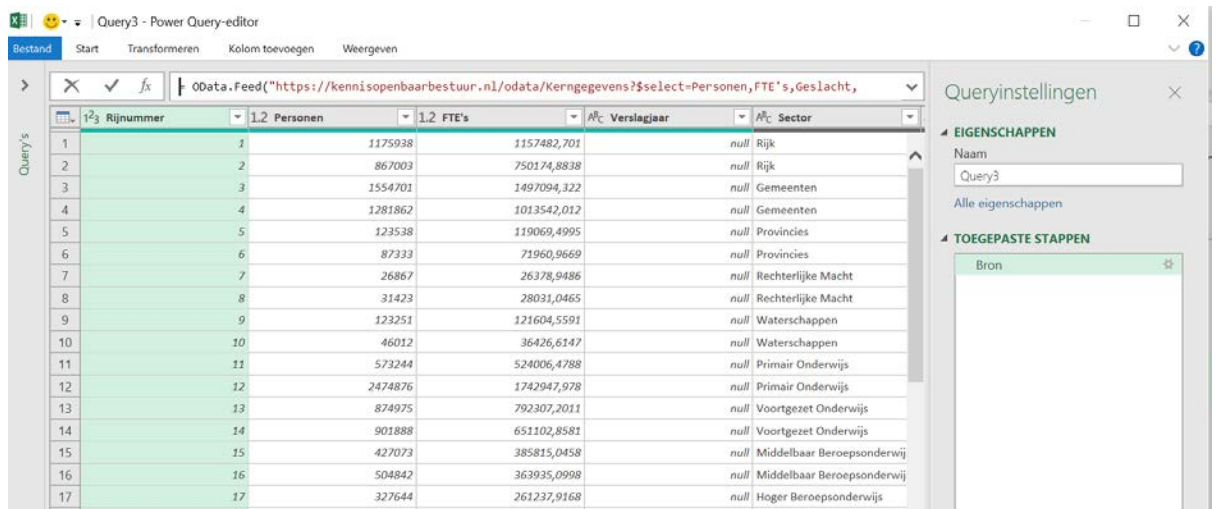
Query3 - Power Query-editor

Bestand Start Transformeren Kolom toevoegen Weergeven

Query's

$f_x$ = OData.Feed("https://kennisopenbaarbestuur.nl/odata/Kerngegevens?$select=Personen,FTE's,Geslacht,

| | 1²3 Rijnummer | 1.2 Personen | 1.2 FTE's | A B C Verslagjaar | A B C Sector |
|---|---|---|---|---|---|
| 1 | 1 | 1175938 | 1157482,701 | null | Rijk |
| 2 | 2 | 867003 | 750174,8838 | null | Rijk |
| 3 | 3 | 1554701 | 1497094,322 | null | Gemeenten |
| 4 | 4 | 1281862 | 1013542,012 | null | Gemeenten |
| 5 | 5 | 123538 | 119069,4995 | null | Provincies |
| 6 | 6 | 87333 | 71960,9669 | null | Provincies |
| 7 | 7 | 26867 | 26378,9486 | null | Rechterlijke Macht |
| 8 | 8 | 31423 | 28031,0465 | null | Rechterlijke Macht |
| 9 | 9 | 123251 | 121604,5591 | null | Waterschappen |
| 10 | 10 | 46012 | 36426,6147 | null | Waterschappen |
| 11 | 11 | 573244 | 524006,4788 | null | Primair Onderwijs |
| 12 | 12 | 2474876 | 1742947,978 | null | Primair Onderwijs |
| 13 | 13 | 874975 | 792307,2011 | null | Voortgezet Onderwijs |
| 14 | 14 | 901888 | 651102,8581 | null | Voortgezet Onderwijs |
| 15 | 15 | 427073 | 385815,0458 | null | Middelbaar Beroepsonderwij |
| 16 | 16 | 504842 | 363935,0998 | null | Middelbaar Beroepsonderwij |
| 17 | 17 | 327644 | 261237,9168 | null | Hoger Beroepsonderwijs |

Queryinstellingen

EIGENSCHAPPEN
Naam
Query3
Alle eigenschappen

TOEGEPASTE STAPPEN
Bron